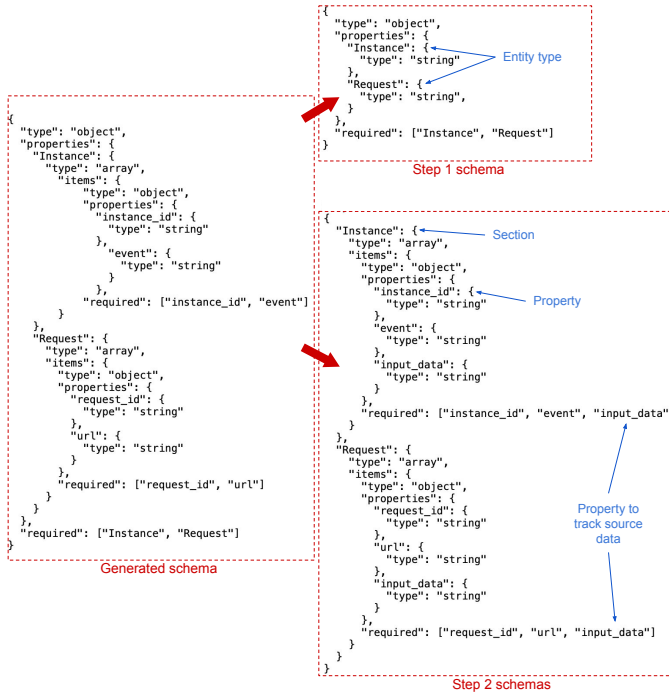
{
  "type": "object",
  "properties": {
    "Instance": {
      "type": "string"
    },
    "Request": {
      "type": "string",
    }
  },
  "required": ["Instance", "Request"]
}

Entity type

Step 1 schema

{
  "type": "object",
  "properties": {
    "Instance": {
      "type": "array",
      "items": {
        "type": "object",
        "properties": {
          "instance_id": {
            "type": "string"
          },
          "event": {
            "type": "string"
          }
        },
        "required": ["instance_id", "event"]
      }
    },
    "Request": {
      "type": "array",
      "items": {
        "type": "object",
        "properties": {
          "request_id": {
            "type": "string"
          },
          "url": {
            "type": "string"
          }
        },
        "required": ["request_id", "url"]
      }
    }
  },
  "required": ["Instance", "Request"]
}

Generated schema

{
  "Instance": {
    "type": "array",
    "items": {
      "type": "object",
      "properties": {
        "instance_id": {
          "type": "string"
        },
        "event": {
          "type": "string"
        },
        "input_data": {
          "type": "string"
        }
      },
      "required": ["instance_id", "event", "input_data"]
    }
  },
  "Request": {
    "type": "array",
    "items": {
      "type": "object",
      "properties": {
        "request_id": {
          "type": "string"
        },
        "url": {
          "type": "string"
        },
        "input_data": {
          "type": "string"
        }
      },
      "required": ["request_id", "url", "input_data"]
    }
  }
}

Section

Property

Property to track source data

Step 2 schemas